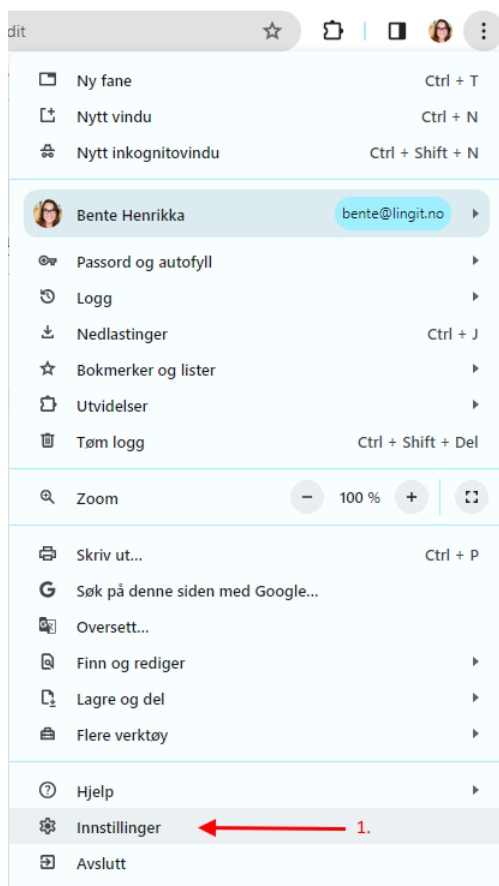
dit

Ny fane Ctrl + T
Nytt vindu Ctrl + N
Nytt inkognitovindu Ctrl + Shift + N

Bente Henrikka bente@lingit.no

Passord og autofyll
Logg
Nedlastinger Ctrl + J
Bokmerker og lister
Utvidelser
Tøm logg Ctrl + Shift + Del

Zoom − 100 % +

Skriv ut... Ctrl + P
Søk på denne siden med Google...
Oversett...
Finn og rediger
Lagre og del
Flere verktøy

Hjelp
Innstillinger 1.
Avslutt